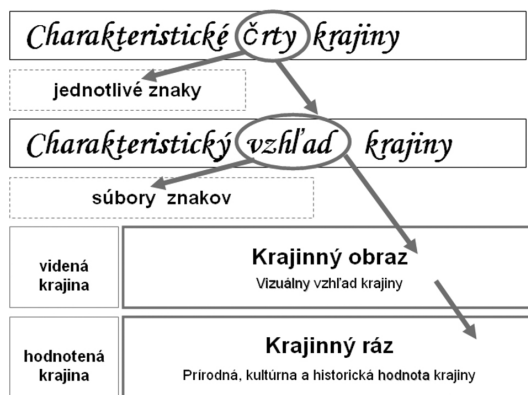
Charakteristické črty krajiny

jednotlivé znaky

Charakteristický vzhľad krajiny

súbory znakov

| videná krajina | Krajinný obraz<br>Vizuálny vzhľad krajiny |
|---|---|
| hodnotená krajina | Krajinný ráz<br>Prírodná, kultúrna a historická hodnota krajiny |